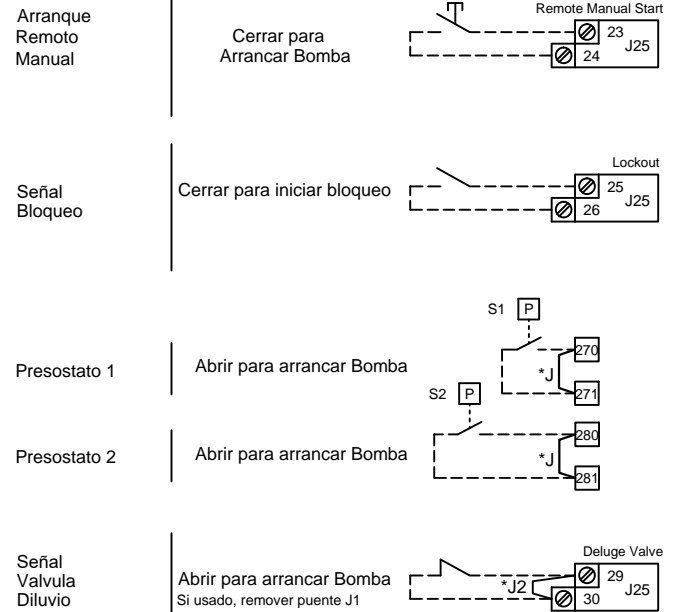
Arranque Remoto Manual

Cerrar para Arrancar Bomba

Remote Manual Start
23
24
J25

Señal Bloqueo

Cerrar para iniciar bloqueo

Lockout
25
26
J25

S1 P

Presostato 1

Abrir para arrancar Bomba

270
*J
271

S2 P

Presostato 2

Abrir para arrancar Bomba

280
*J
281

Señal Valvula Diluvio

Abrir para arrancar Bomba
Si usado, remover puente J1

Deluge Valve
29
*J2
30
J25